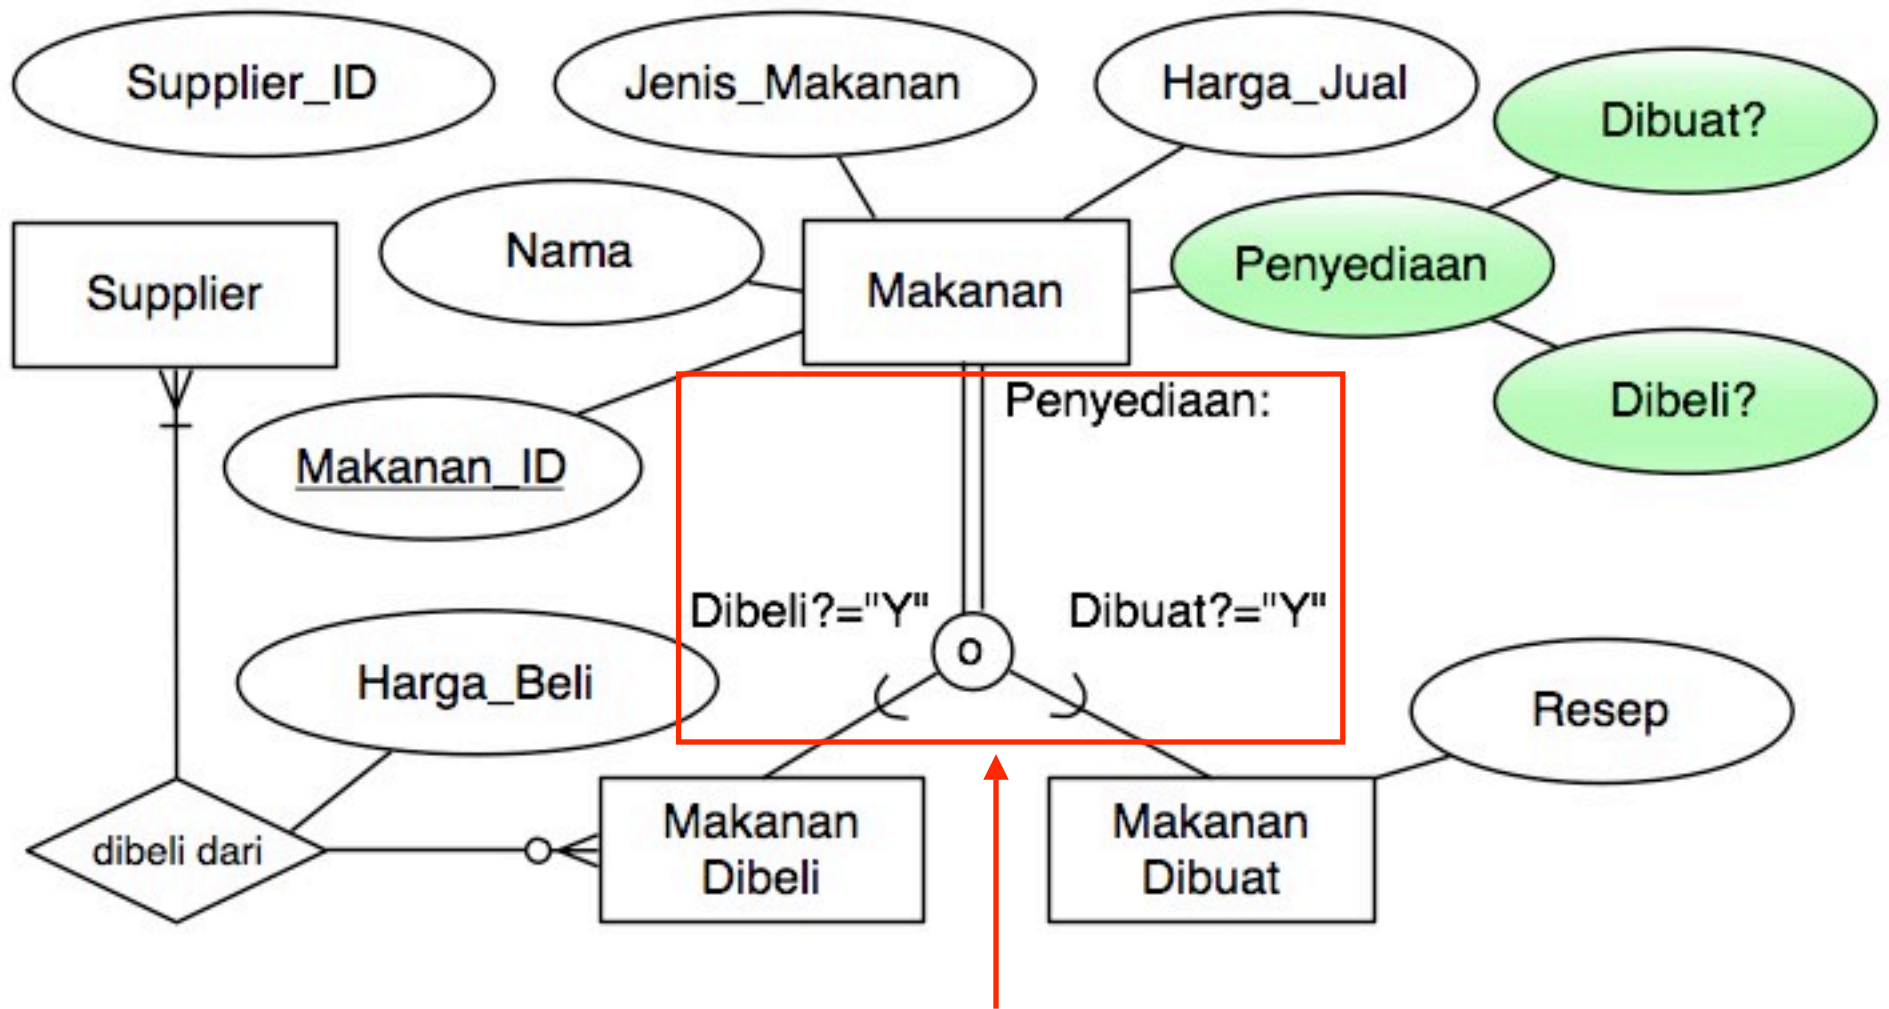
Supplier_ID

Jenis_Makanan

Harga_Jual

Dibuat?

Nama

Supplier

Makanan

Penyediaan

Makanan_ID

Penyediaan:

Dibeli?

Dibeli?="Y"

Dibuat?="Y"

o

Harga_Beli

Resep

dibeli dari

Makanan Dibeli

Makanan Dibuat